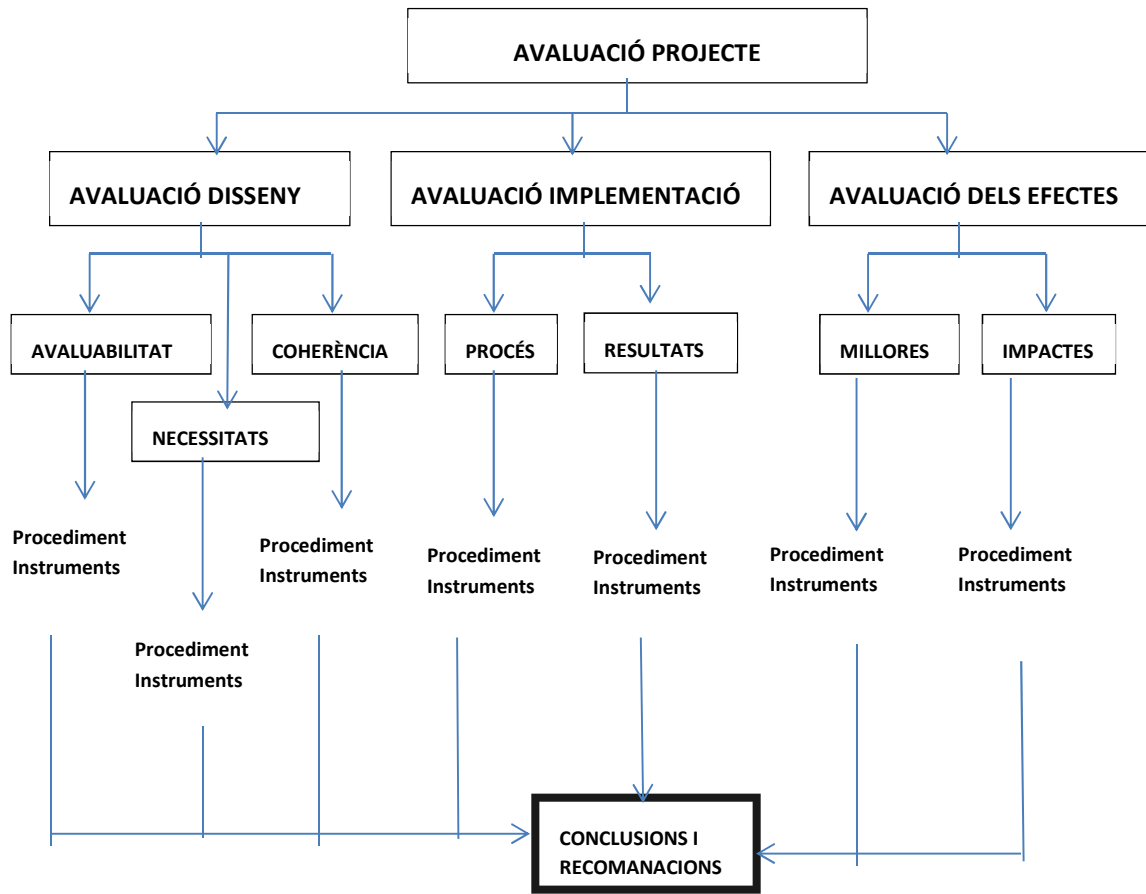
AVALUACIÓ PROJECTE

AVALUACIÓ DISSENY

AVALUACIÓ IMPLEMENTACIÓ

AVALUACIÓ DELS EFECTES

AVALUABILITAT

COHERÈNCIA

PROCÉS

RESULTATS

MILLORES

IMPACTES

NECESSITATS

Procediment
Instruments

Procediment
Instruments

Procediment
Instruments

Procediment
Instruments

Procediment
Instruments

Procediment
Instruments

Procediment
Instruments

CONCLUSIONS I
RECOMANACIONS